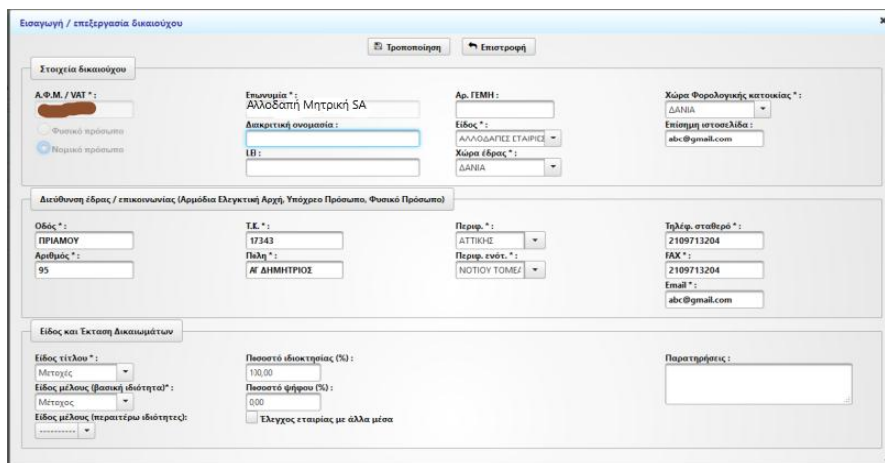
Εισαγωγή / επεξεργασία δικαιούχου

×

Τροποποίηση

Επιστροφή

Στοιχεία δικαιούχου

Α.Φ.Μ. / VAT * :

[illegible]

Φυσικό πρόσωπο

Νομικό πρόσωπο

Επωνυμία * :

Αλλοδαπή Μητρική SA

Διακριτική ονομασία :

LEI :

Αρ. ΓΕΜΗ :

Είδος * :

ΑΛΛΟΔΑΠΕΣ ΕΤΑΙΡΙΕ

Χώρα έδρας * :

ΔΑΝΙΑ

Χώρα Φορολογικής κατοικίας * :

ΔΑΝΙΑ

Επίσημη ιστοσελίδα :

abc@gmail.com

Διεύθυνση έδρας / επικοινωνίας (Αρμόδια Ελεγκτική Αρχή, Υπόχρεο Πρόσωπο, Φυσικό Πρόσωπο)

Οδός * :

ΠΡΙΑΜΟΥ

Αριθμός * :

95

Τ.Κ. * :

17343

Πόλη * :

ΑΓ ΔΗΜΗΤΡΙΟΣ

Περιφ. * :

ΑΤΤΙΚΗΣ

Περιφ. ενότ. * :

ΝΟΤΙΟΥ ΤΟΜΕΑ

Τηλέφ. σταθερό * :

2109713204

FAX * :

2109713204

Email * :

abc@gmail.com

Είδος και Έκταση Δικαιωμάτων

Είδος τίτλου * :

Μετοχές

Είδος μέλους (βασική ιδιότητα)* :

Μέτοχος

Είδος μέλους (περαιτέρω ιδιότητες):

----------

Ποσοστό ιδιοκτησίας (%) :

100,00

Ποσοστό ψήφου (%) :

0,00

Έλεγχος εταιρίας με άλλα μέσα

Παρατηρήσεις :